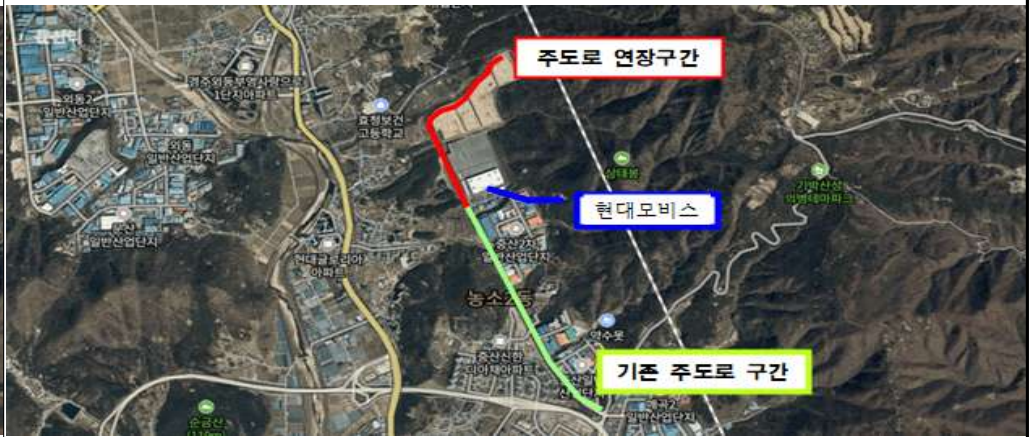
주도로 연장구간

현대모비스

기존 주도로 구간

외동2 일반산업단지

외동 일반산업단지

용산 일반산업단지

효청보건 고등학교

현대골드리아 아파트

중산2차 일반산업단지

농소2동

약수못

중산신한 미아제아파트

순공산

삼태봉

기박산성 의병테마파크

일반산업단지

1단지아파트